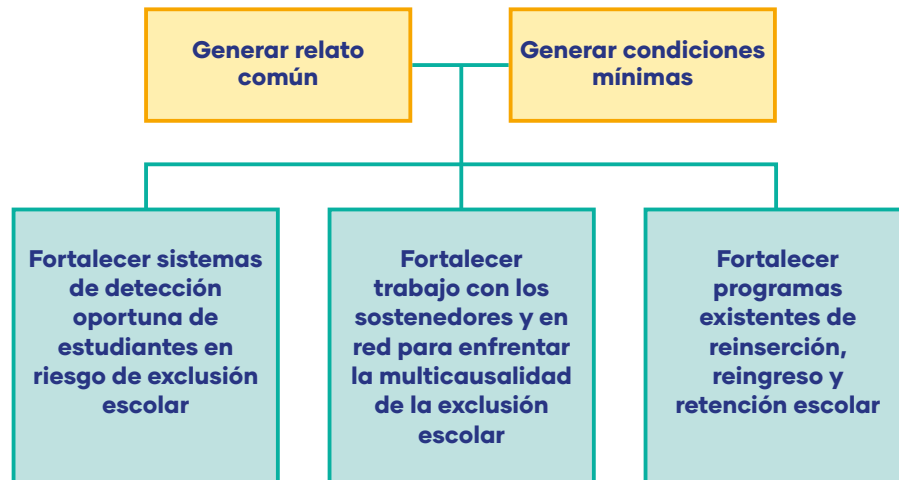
Generar relato común

Generar condiciones mínimas

Fortalecer sistemas de detección oportuna de estudiantes en riesgo de exclusión escolar

Fortalecer trabajo con los sostenedores y en red para enfrentar la multicausalidad de la exclusión escolar

Fortalecer programas existentes de reinserción, reingreso y retención escolar